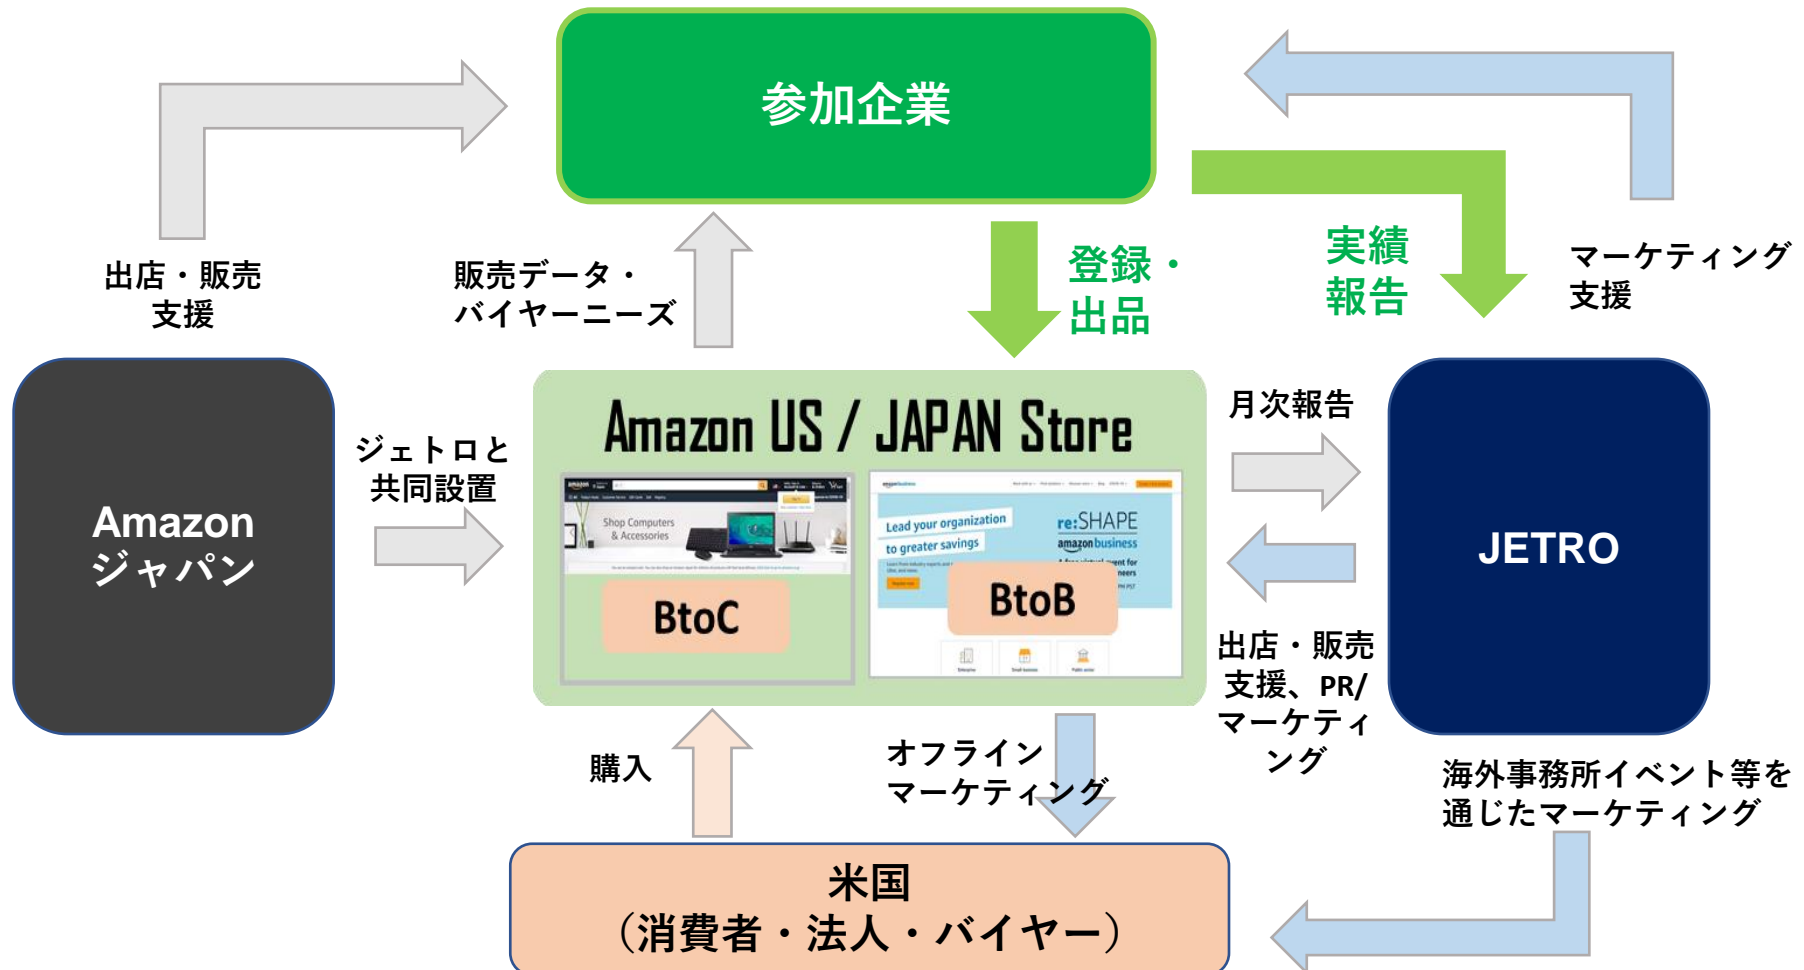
参加企業

出店・販売
支援

販売データ・
バイヤーニーズ

登録・
出品

実績
報告

マーケティング
支援

Amazon
ジャパン

ジェトロと
共同設置

Amazon US / JAPAN Store

Shop Computers & Accessories

BtoC

Lead your organization to greater savings

re:SHAPE
amazon business

BtoB

月次報告

JETRO

出店・販売
支援、PR/
マーケティ
ング

購入

オフライン
マーケティング

海外事務所イベント等を
通じたマーケティング

米国
（消費者・法人・バイヤー）